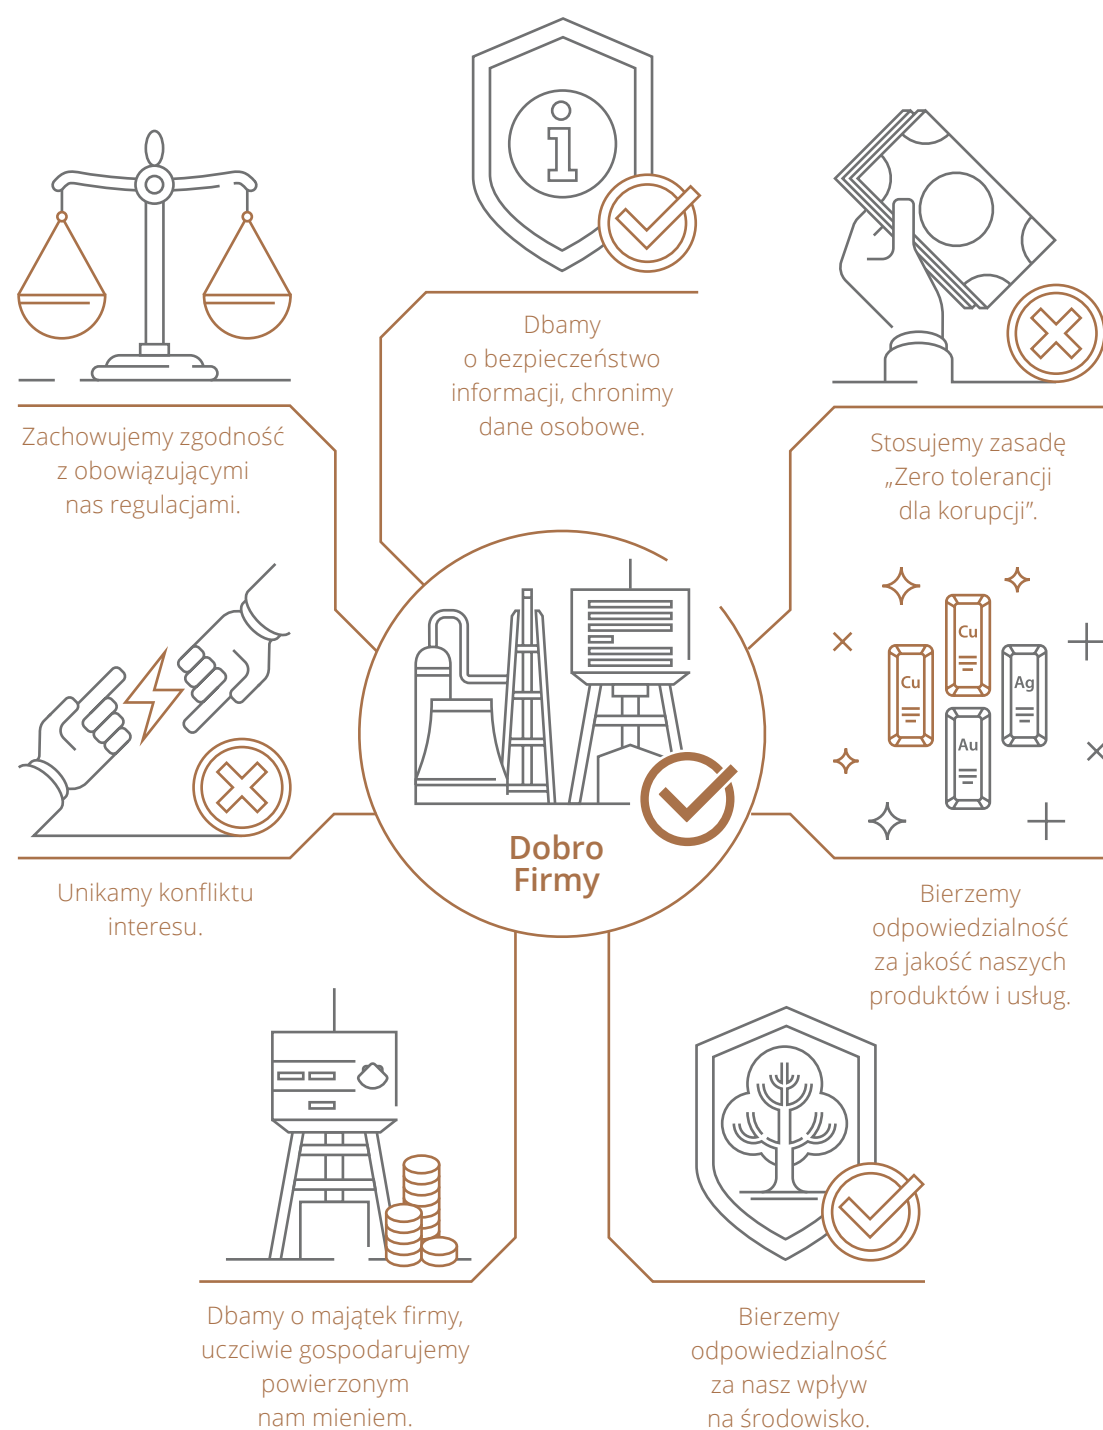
Dbamy o bezpieczeństwo informacji, chronimy dane osobowe.

Zachowujemy zgodność z obowiązującymi nas regulacjami.

Stosujemy zasadę „Zero tolerancji dla korupcji”.

Cu

Cu

Ag

Au

Dobro Firmy

Unikamy konfliktu interesu.

Bierzemy odpowiedzialność za jakość naszych produktów i usług.

Dbamy o majątek firmy, uczciwie gospodarujemy powierzonym nam mieniem.

Bierzemy odpowiedzialność za nasz wpływ na środowisko.